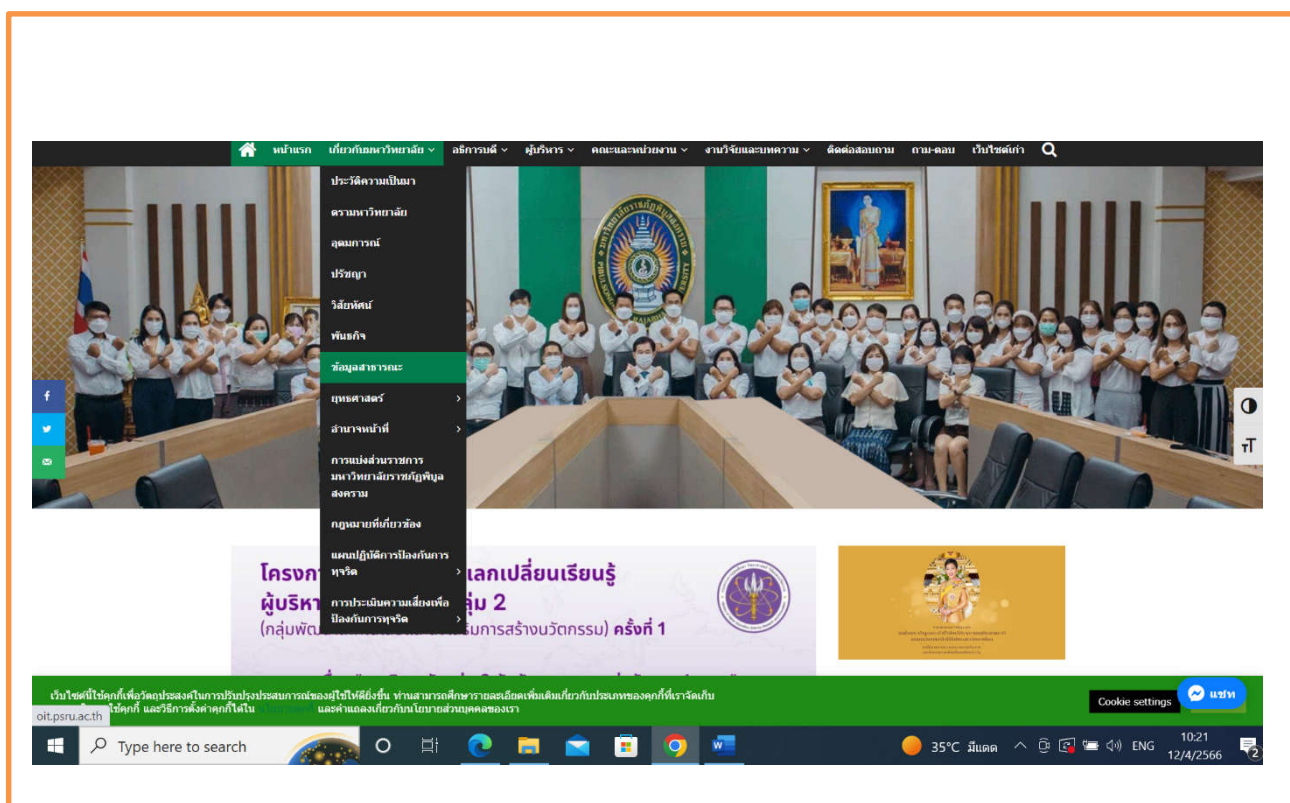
หน้าแรก เกี่ยวกับมหาวิทยาลัย อธิการบดี ผู้บริหาร คณะและหน่วยงาน งานวิจัยและบทความ ติดต่อสอบถาม ถาม-ตอบ เว็บไซต์เก่า

ประวัติความเป็นมา
ตรามหาวิทยาลัย
อุดมการณ์
ปรัชญา
วิสัยทัศน์
พันธกิจ
ข้อมูลสาธารณะ
ยุทธศาสตร์
อำนาจหน้าที่
การแบ่งส่วนราชการ มหาวิทยาลัยราชภัฏพิบูลสงคราม
กฎหมายที่เกี่ยวข้อง
แผนปฏิบัติการป้องกันการทุจริต
การประเมินความเสี่ยงเพื่อป้องกันการทุจริต

โครงก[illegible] แลกเปลี่ยนเรียนรู้
ผู้บริหา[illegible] ลุ่ม 2
(กลุ่มพัฒ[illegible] รมการสร้างนวัตกรรม) ครั้งที่ 1

เว็บไซต์นี้ใช้คุกกี้เพื่อวัตถุประสงค์ในการปรับปรุงประสบการณ์ของผู้ใช้ให้ดียิ่งขึ้น ท่านสามารถศึกษารายละเอียดเพิ่มเติมเกี่ยวกับประเภทของคุกกี้ที่เราจัดเก็บ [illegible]ใช้คุกกี้ และวิธีการตั้งค่าคุกกี้ได้ใน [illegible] และคำแถลงเกี่ยวกับนโยบายส่วนบุคคลของเรา
oit.psru.ac.th
Cookie settings
แชท

Type here to search
35°C มีแดด ENG 10:21 12/4/2566